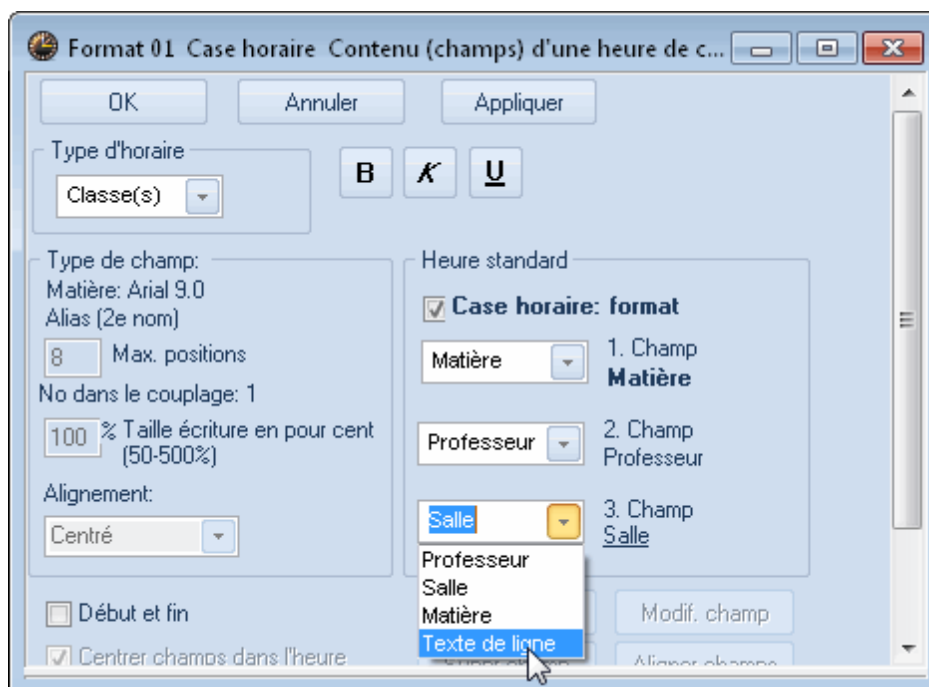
Format 01 Case horaire Contenu (champs) d'une heure de c...

OK
Annuler
Appliquer

Type d'horaire
Classe(s)

B
K
U

Type de champ:
Matière: Arial 9.0
Alias (2e nom)
8 Max. positions
No dans le couplage: 1
100 % Taille écriture en pour cent (50-500%)
Alignement:
Centré

Heure standard
Case horaire: format
Matière 1. Champ Matière
Professeur 2. Champ Professeur
Salle 3. Champ Salle

Professeur
Salle
Matière
Texte de ligne

Début et fin
Centrer champs dans l'heure

Modif. champ
Aligner champs